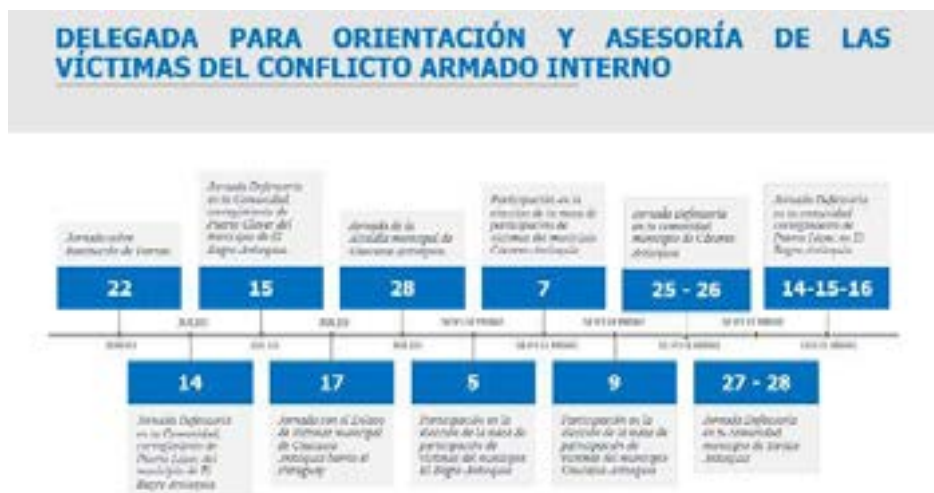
DELEGADA PARA ORIENTACIÓN Y ASESORÍA DE LAS VÍCTIMAS DEL CONFLICTO ARMADO INTERNO

Jornada sobre Ruanamento de Varnas

22

Jornada Defensoría en la Comunidad corregimiento de Puerto Claver del municipio de El Bagre Antioquia

15

Jornada de la alcaldía municipal de Caucasia Antioquia

28

Participación en la elección de la mesa de participación de víctimas del municipio Caucasia Antioquia

7

Jornada defensoría en la comunidad municipio de Cáceres Antioquia

25 - 26

Jornada Defensoría en la comunidad corregimiento de Puerto López en El Bagre Antioquia

14-15-16

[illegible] JULIO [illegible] JULIO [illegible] SEPTIEMBRE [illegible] SEPTIEMBRE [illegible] SEPTIEMBRE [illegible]

14

Jornada Defensoría en la Comunidad corregimiento de Puerto López del municipio de El Bagre Antioquia

17

Jornada con el Enlace de Víctimas municipal de Caucasia Antioquia barrio el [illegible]

5

Participación en la elección de la mesa de participación de víctimas del municipio El Bagre Antioquia

9

Participación en la elección de la mesa de participación de víctimas del municipio Caucasia Antioquia

27 - 28

Jornada Defensoría en la comunidad municipio de Zaragoza Antioquia